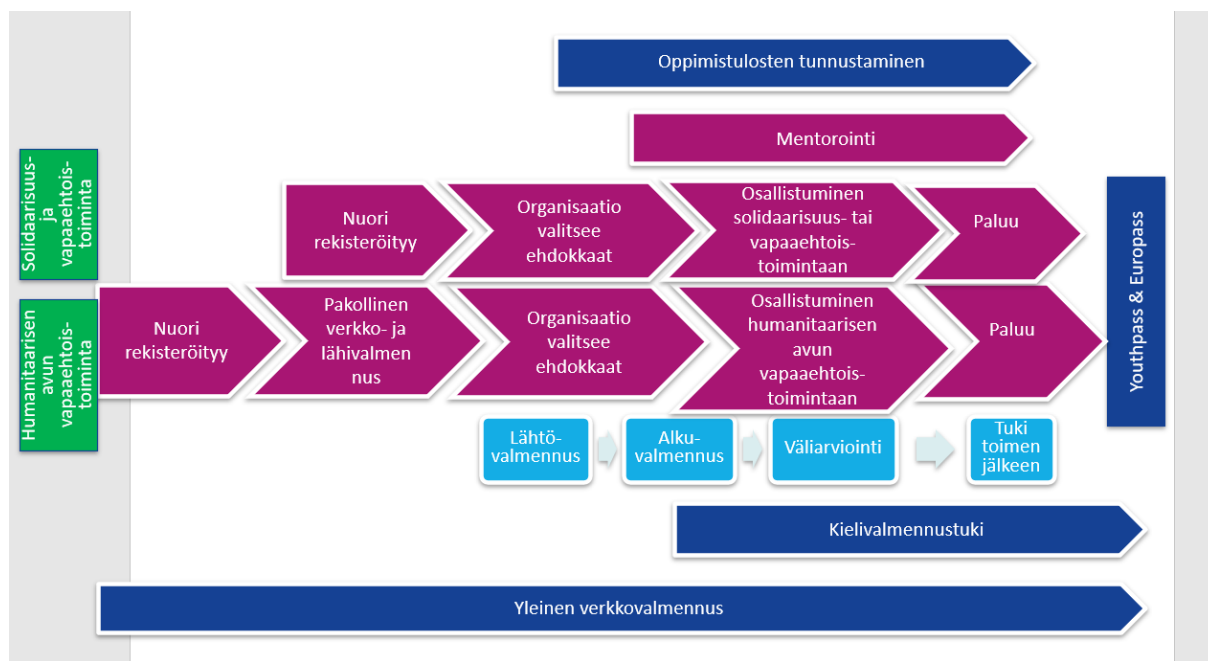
Oppimistulosten tunnustaminen

Mentorointi

Solidaarisuus- ja vapaaehtoistoiminta

Nuori rekisteröityy

Organisaatio valitsee ehdokkaat

Osallistuminen solidaarisuus- tai vapaaehtoistoimintaan

Paluu

Humanitaarisen avun vapaaehtoistoiminta

Nuori rekisteröityy

Pakollinen verkko- ja lähivalmennus

Organisaatio valitsee ehdokkaat

Osallistuminen humanitaarisen avun vapaaehtoistoimintaan

Paluu

Youthpass & Europass

Lähtövalmennus

Alkuvalmennus

Väliarviointi

Tuki toimen jälkeen

Kielivalmennustuki

Yleinen verkkovalmennus